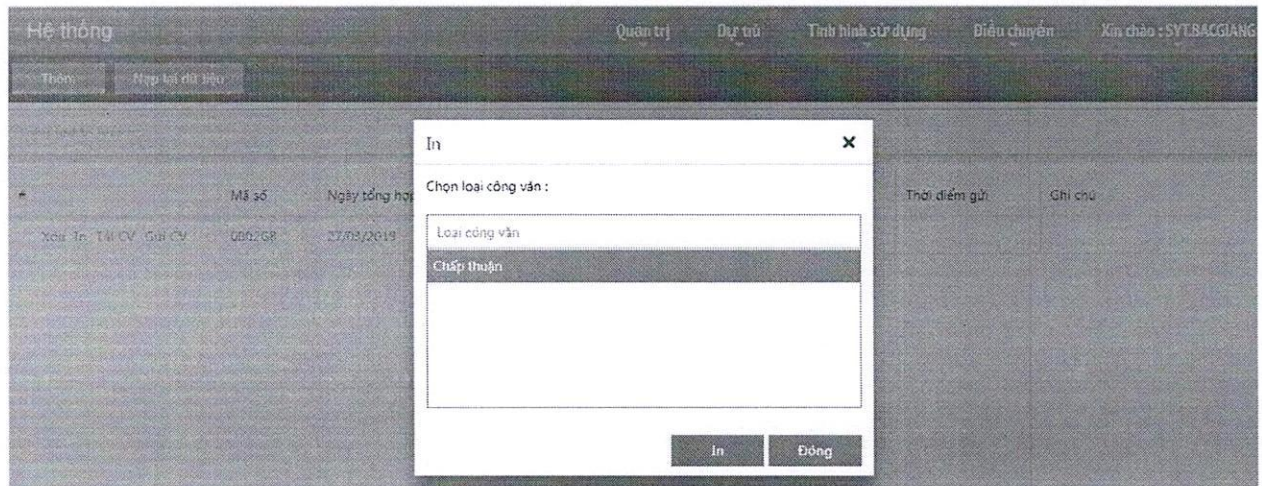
Hệ thống Quản trị Dự trù Tình hình sử dụng Điều chuyển Xin chào : SYT.BACGIANG

Thêm Nạp lại dữ liệu

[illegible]

In ×

Chọn loại công văn :

Loại công văn

Chấp thuận

In Đóng

| # | Mã số | Ngày tổng hợp | Thời điểm gửi | Ghi chú |
|---|---|---|---|---|
| Xóa In Tải CV Gửi CV | 0002GB | 27/03/2019 | | |